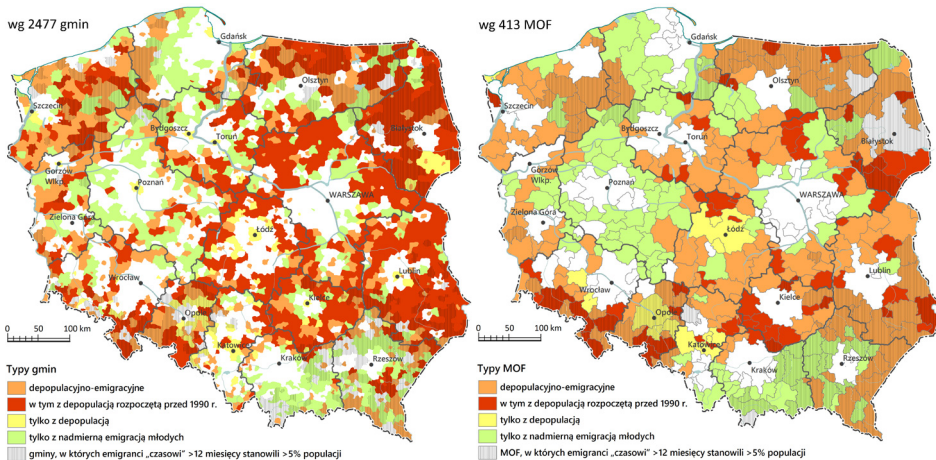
wg 2477 gmin

Gdańsk
Olsztyn
Szczecin
Białystok
Bydgoszcz
Toruń
Gorzów Wlkp.
Poznań
WARSZAWA
Zielona Góra
Łódź
Wrocław
Lublin
Kielce
Opole
Katowice
Kraków
Rzeszów

0 50 100 km

Typy gmin
depopulacyjno-emigracyjne
w tym z depopulacją rozpoczętą przed 1990 r.
tylko z depopulacją
tylko z nadmierną emigracją młodych
gminy, w których emigranci „czasowi" >12 miesięcy stanowili >5% populacji

wg 413 MOF

Gdańsk
Olsztyn
Szczecin
Białystok
Bydgoszcz
Toruń
Gorzów Wlkp.
Poznań
WARSZAWA
Zielona Góra
Łódź
Wrocław
Lublin
Kielce
Opole
Katowice
Kraków
Rzeszów

0 50 100 km

Typy MOF
depopulacyjno-emigracyjne
w tym z depopulacją rozpoczętą przed 1990 r.
tylko z depopulacją
tylko z nadmierną emigracją młodych
MOF, w których emigranci „czasowi" >12 miesięcy stanowili >5% populacji